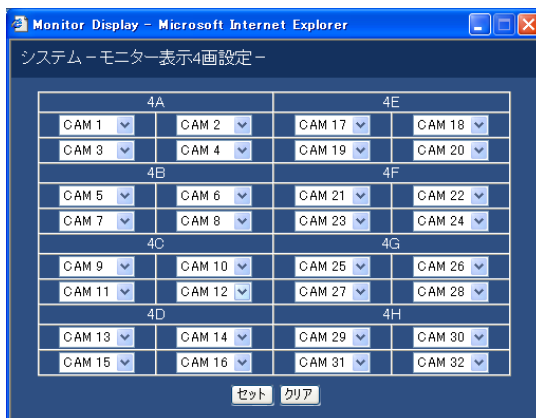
Monitor Display - Microsoft Internet Explorer

システムーモニター表示4画設定ー

| 4A | | 4E | |
|---|---|---|---|
| CAM 1 | CAM 2 | CAM 17 | CAM 18 |
| CAM 3 | CAM 4 | CAM 19 | CAM 20 |
| 4B | | 4F | |
| CAM 5 | CAM 6 | CAM 21 | CAM 22 |
| CAM 7 | CAM 8 | CAM 23 | CAM 24 |
| 4C | | 4G | |
| CAM 9 | CAM 10 | CAM 25 | CAM 26 |
| CAM 11 | CAM 12 | CAM 27 | CAM 28 |
| 4D | | 4H | |
| CAM 13 | CAM 14 | CAM 29 | CAM 30 |
| CAM 15 | CAM 16 | CAM 31 | CAM 32 |

セット クリア